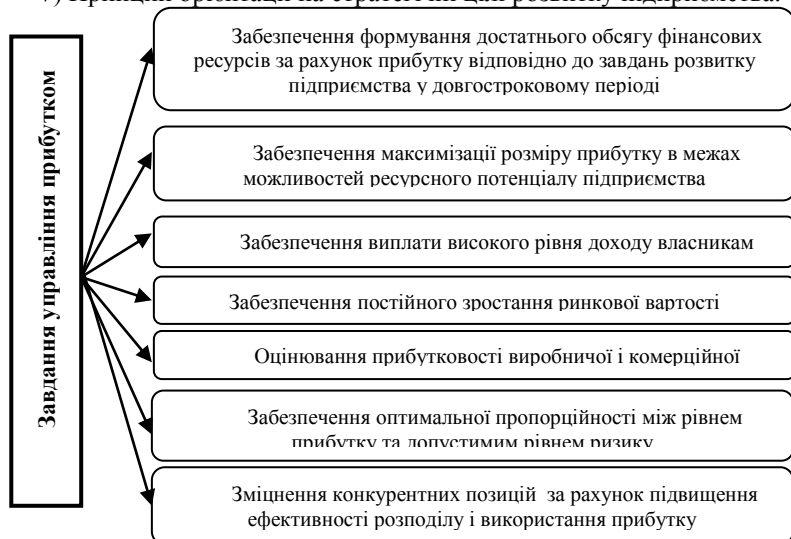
7) принцип орієнтації на стратегічні цілі розвитку підприємства.

Завдання управління прибутком

Забезпечення формування достатнього обсягу фінансових ресурсів за рахунок прибутку відповідно до завдань розвитку підприємства у довгостроковому періоді

Забезпечення максимізації розміру прибутку в межах можливостей ресурсного потенціалу підприємства

Забезпечення виплати високого рівня доходу власникам

Забезпечення постійного зростання ринкової вартості

Оцінювання прибутковості виробничої і комерційної

Забезпечення оптимальної пропорційності між рівнем прибутку та допустимим рівнем ризику

Зміцнення конкурентних позицій за рахунок підвищення ефективності розподілу і використання прибутку